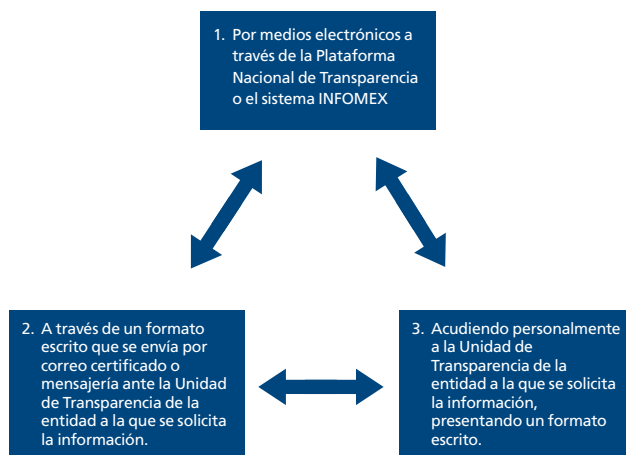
1. Por medios electrónicos a través de la Plataforma Nacional de Transparencia o el sistema INFOMEX

2. A través de un formato escrito que se envía por correo certificado o mensajería ante la Unidad de Transparencia de la entidad a la que se solicita la información.

3. Acudiendo personalmente a la Unidad de Transparencia de la entidad a la que se solicita la información, presentando un formato escrito.